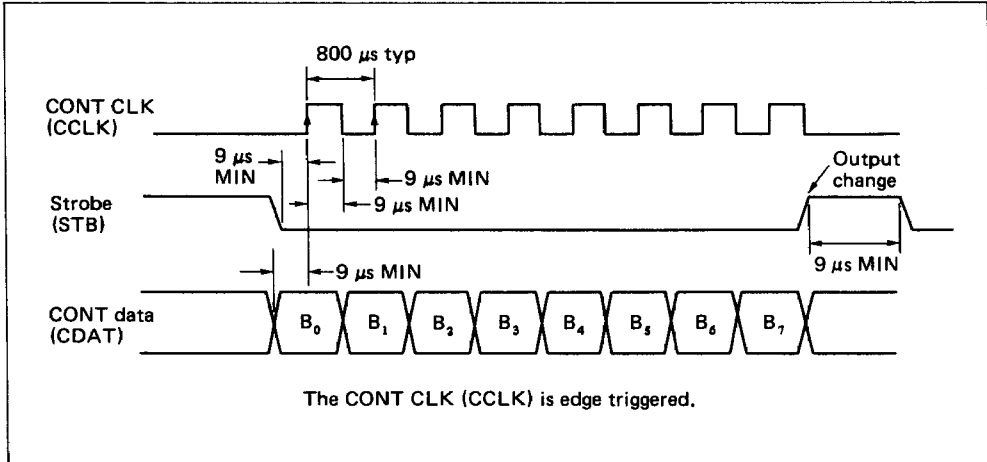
800 $\mu$s typ

CONT CLK (CCLK)

9 $\mu$s MIN

9 $\mu$s MIN

9 $\mu$s MIN

Output change

Strobe (STB)

9 $\mu$s MIN

9 $\mu$s MIN

CONT data (CDAT)

$B_0$ $B_1$ $B_2$ $B_3$ $B_4$ $B_5$ $B_6$ $B_7$

The CONT CLK (CCLK) is edge triggered.